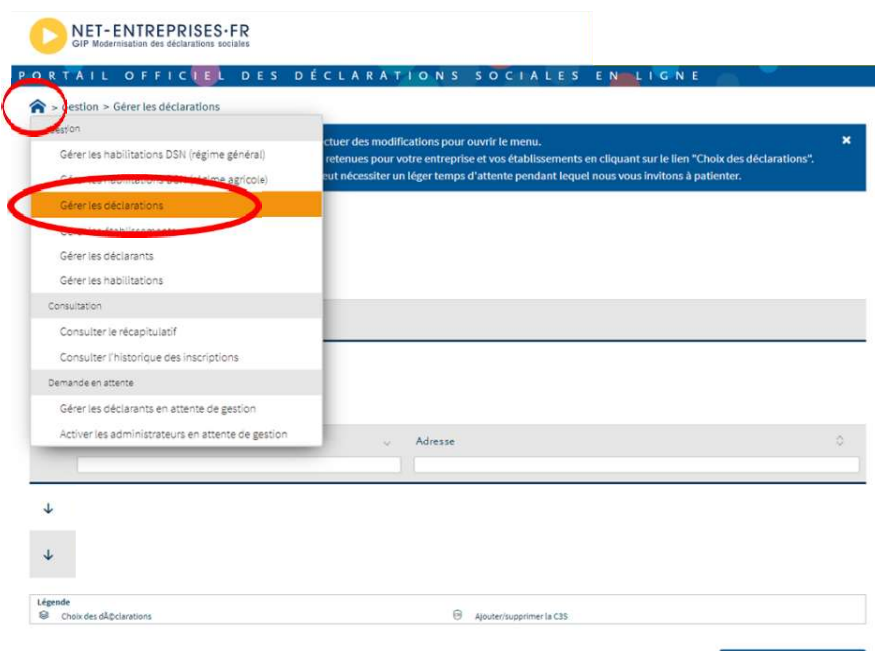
NET-ENTREPRISES·FR
GIP Modernisation des déclarations sociales

PORTAIL OFFICIEL DES DÉCLARATIONS SOCIALES EN LIGNE

> Gestion > Gérer les déclarations

Gestion
Gérer les habilitations DSN (régime général)
Gé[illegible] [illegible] DSN (régime agricole)
Gérer les déclarations
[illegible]
Gérer les déclarants
Gérer les habilitations
Consultation
Consulter le récapitulatif
Consulter l'historique des inscriptions
Demande en attente
Gérer les déclarants en attente de gestion
Activer les administrateurs en attente de gestion

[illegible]ctuer des modifications pour ouvrir le menu.
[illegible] retenues pour votre entreprise et vos établissements en cliquant sur le lien "Choix des déclarations".
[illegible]eut nécessiter un léger temps d'attente pendant lequel nous vous invitons à patienter.

×

Adresse

Légende
Choix des dÃ©clarations
Ajouter/supprimer la C3S